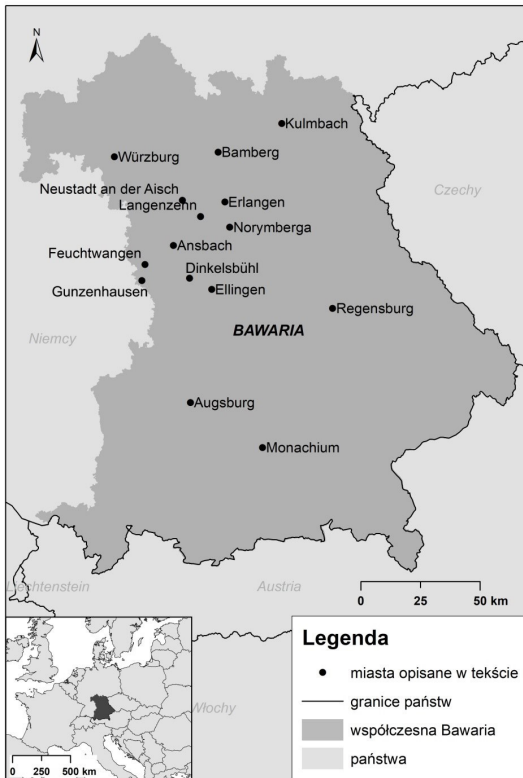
N

Kulmbach
Würzburg
Bamberg
Neustadt an der Aisch
Langenzenn
Erlangen
Czechy
Norymberga
Ansbach
Feuchtwangen
Dinkelsbühl
Gunzenhausen
Ellingen
Regensburg
Niemcy
BAWARIA
Augsburg
Monachium
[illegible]chtenstein
Austria
0 25 50 km

Legenda
miasta opisane w tekście
granice państw
współczesna Bawaria
państwa
Włochy
0 250 500 km